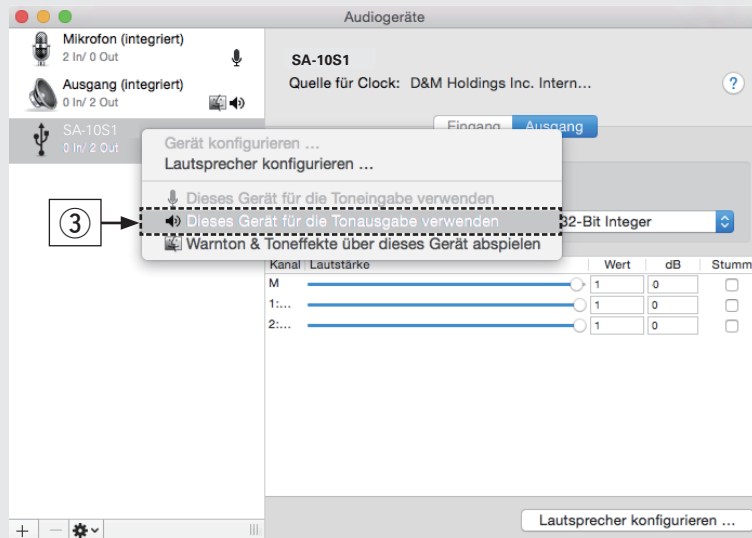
Audiogeräte

Mikrofon (integriert)
2 In/ 0 Out

Ausgang (integriert)
0 In/ 2 Out

SA-10S1
0 In/ 2 Out

SA-10S1
Quelle für Clock: D&M Holdings Inc. Intern...

?

Eingang Ausgang

Gerät konfigurieren ...
Lautsprecher konfigurieren ...
Dieses Gerät für die Toneingabe verwenden
Dieses Gerät für die Tonausgabe verwenden
Warnton & Toneffekte über dieses Gerät abspielen

③

32-Bit Integer

| Kanal | Lautstärke | Wert | dB | Stumm |
|---|---|---|---|---|
| M | | 1 | 0 | |
| 1:... | | 1 | 0 | |
| 2:... | | 1 | 0 | |

Lautsprecher konfigurieren ...

+ —